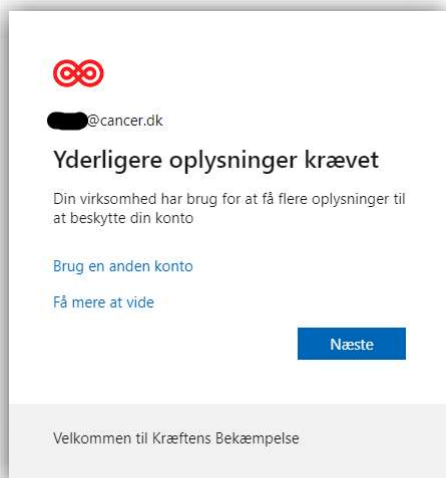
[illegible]@cancer.dk

Yderligere oplysninger krævet

Din virksomhed har brug for at få flere oplysninger til at beskytte din konto

Brug en anden konto

Få mere at vide

Næste

Velkommen til Kræftens Bekæmpelse